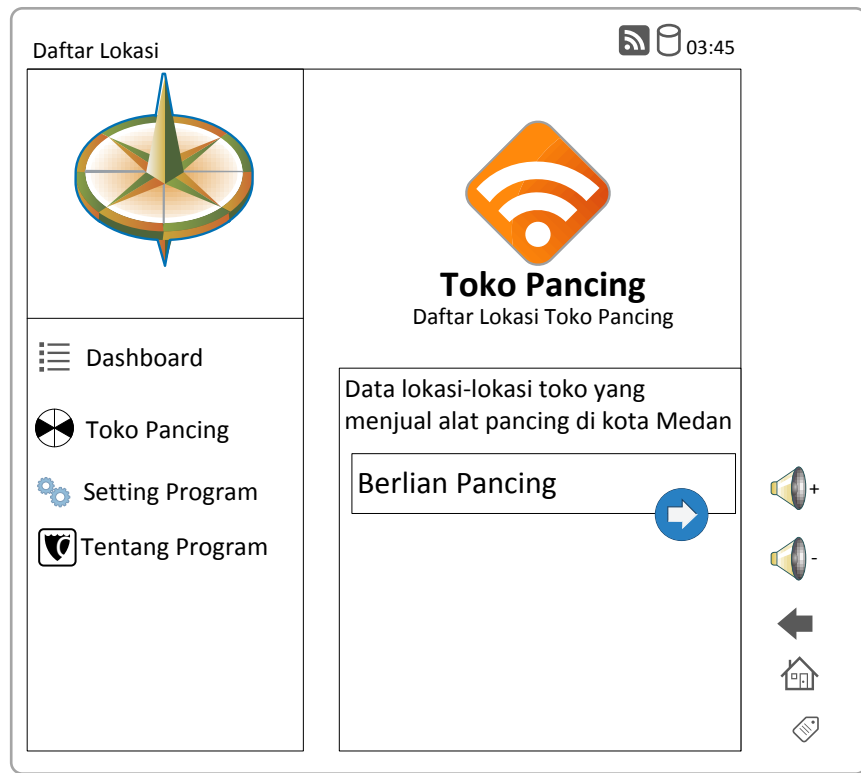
Daftar Lokasi

03:45

Dashboard

Toko Pancing

Setting Program

Tentang Program

Toko Pancing
Daftar Lokasi Toko Pancing

Data lokasi-lokasi toko yang menjual alat pancing di kota Medan

Berlian Pancing

+

-